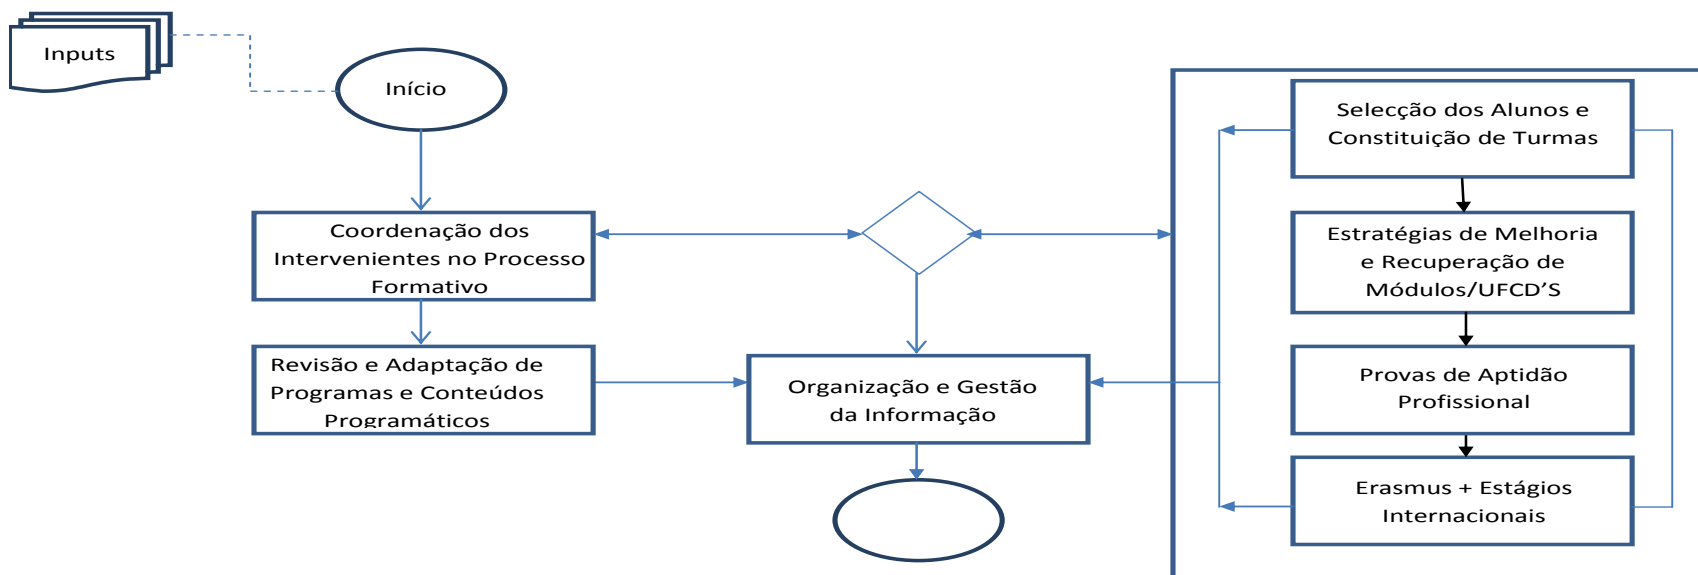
Inputs

Início

Coordenação dos Intervenientes no Processo Formativo

Revisão e Adaptação de Programas e Conteúdos Programáticos

Organização e Gestão da Informação

Selecção dos Alunos e Constituição de Turmas

Estratégias de Melhoria e Recuperação de Módulos/UFCD'S

Provas de Aptidão Profissional

Erasmus + Estágios Internacionais